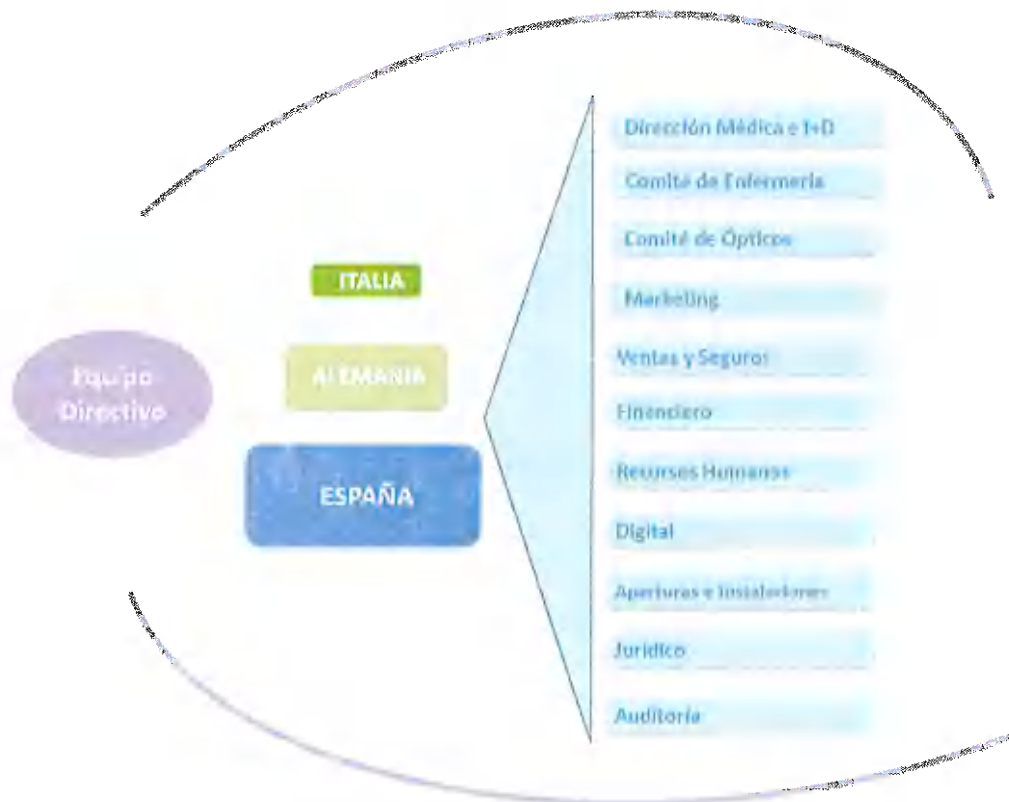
Equipo Directivo

ITALIA

ALEMANIA

ESPAÑA

Dirección Médica e I+D

Comité de Enfermería

Comité de Ópticos

Marketing

Ventas y Seguros

Financiero

Recursos Humanos

Digital

Aperturas e Instalaciones

Jurídico

Auditoría